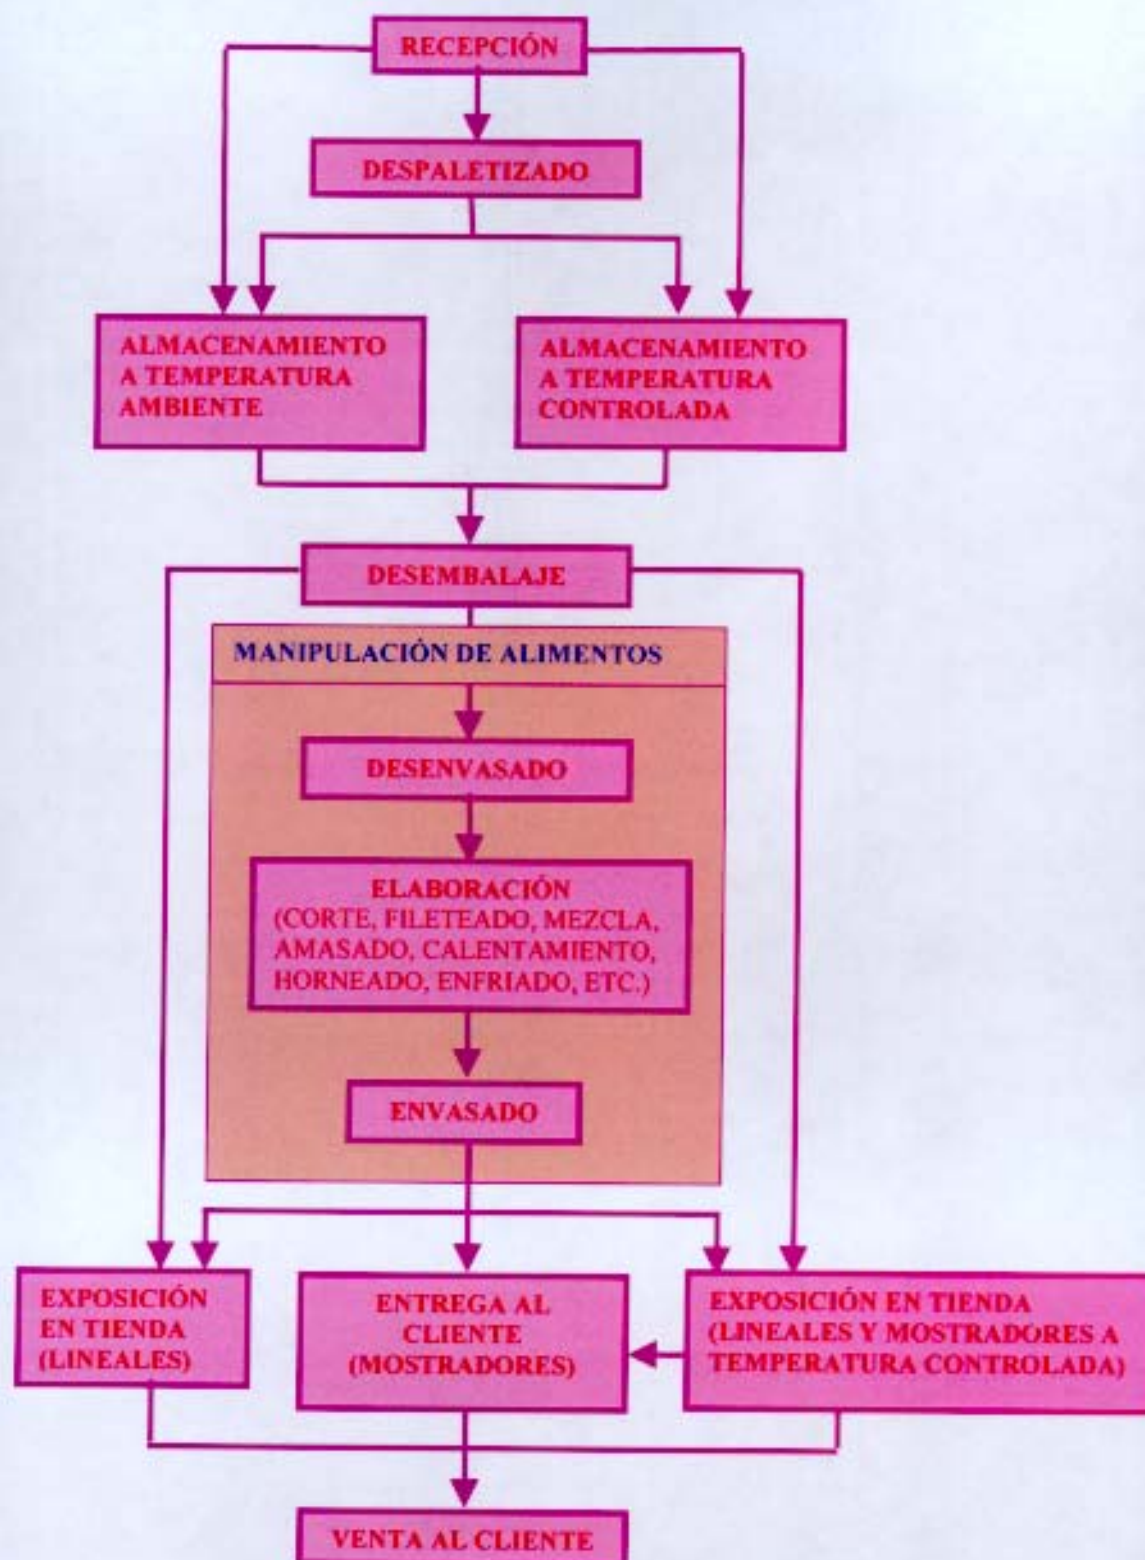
RECEPCIÓN

DESPALETIZADO

ALMACENAMIENTO A TEMPERATURA AMBIENTE

ALMACENAMIENTO A TEMPERATURA CONTROLADA

DESEMBALAJE

MANIPULACIÓN DE ALIMENTOS

DESENVASADO

ELABORACIÓN (CORTE, FILETEADO, MEZCLA, AMASADO, CALENTAMIENTO, HORNEADO, ENFRIADO, ETC.)

ENVASADO

EXPOSICIÓN EN TIENDA (LINEALES)

ENTREGA AL CLIENTE (MOSTRADORES)

EXPOSICIÓN EN TIENDA (LINEALES Y MOSTRADORES A TEMPERATURA CONTROLADA)

VENTA AL CLIENTE